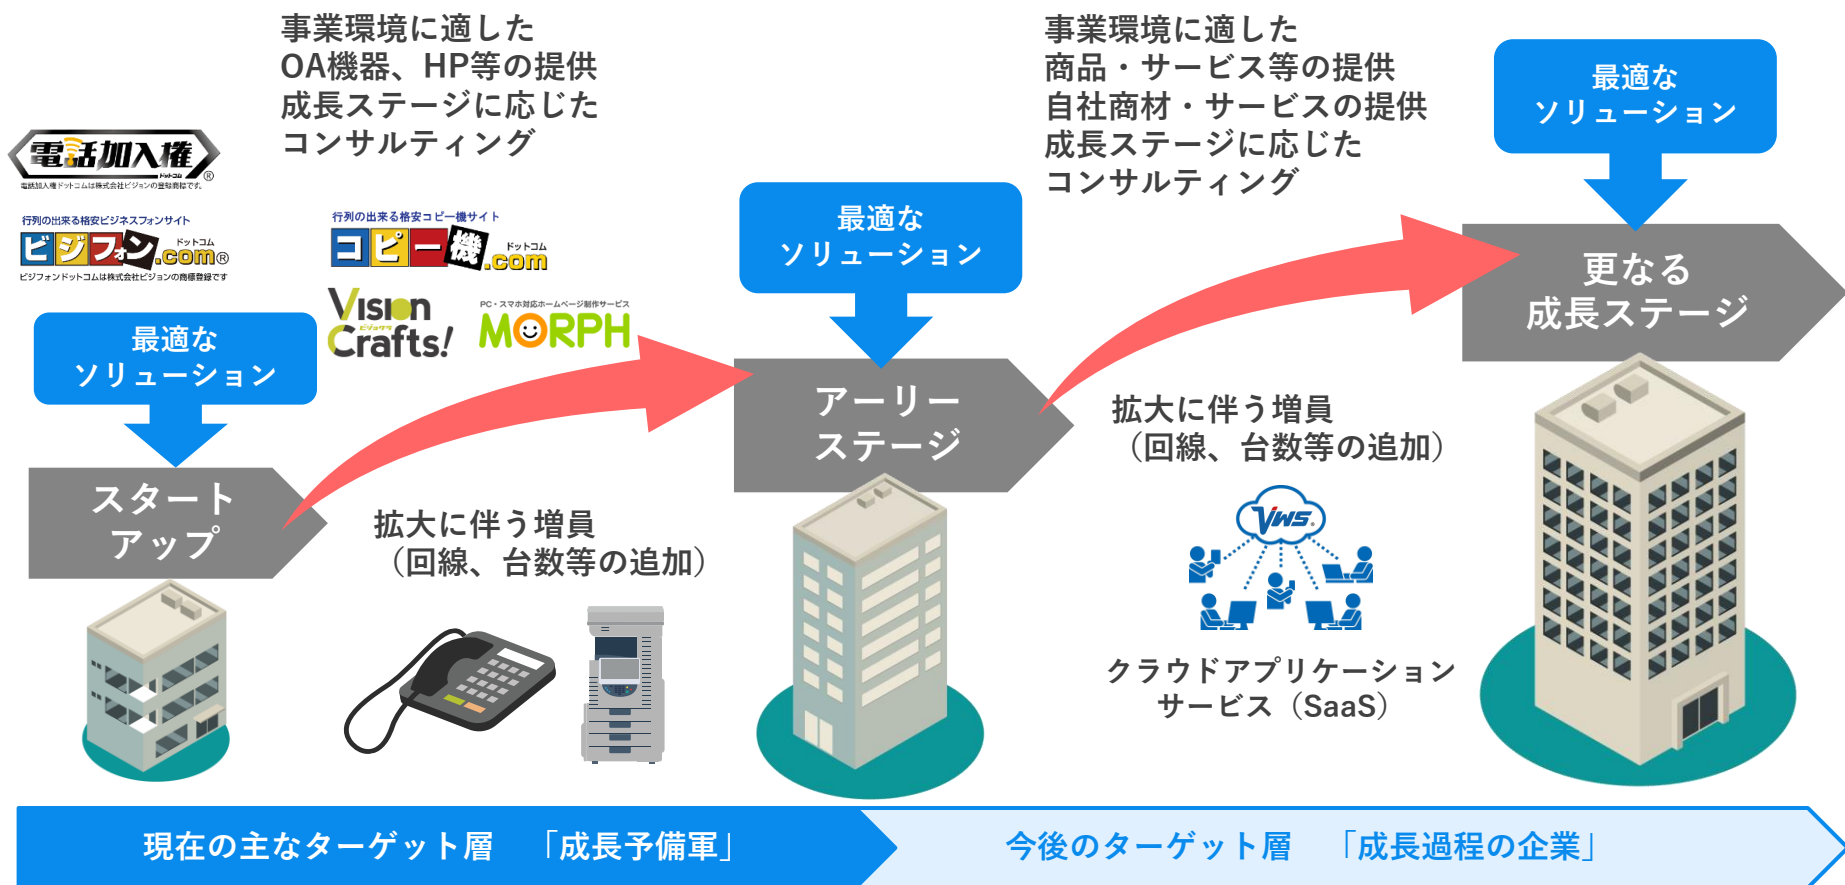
事業環境に適した
OA機器、HP等の提供
成長ステージに応じた
コンサルティング

電話加入権 ドットコム®
電話加入権ドットコムは株式会社ビジョンの登録商標です。

行列の出来る格安ビジネスフォンサイト
ビジフォン.com® ドットコム
ビジフォンドットコムは株式会社ビジョンの商標登録です

行列の出来る格安コピー機サイト
コピー機.com ドットコム

Vision Crafts!

PC・スマホ対応ホームページ制作サービス
MORPH

最適な
ソリューション

スタート
アップ

拡大に伴う増員
（回線、台数等の追加）

最適な
ソリューション

アーリー
ステージ

事業環境に適した
商品・サービス等の提供
自社商材・サービスの提供
成長ステージに応じた
コンサルティング

拡大に伴う増員
（回線、台数等の追加）

VWS

クラウドアプリケーション
サービス（SaaS）

最適な
ソリューション

更なる
成長ステージ

現在の主なターゲット層　「成長予備軍」

今後のターゲット層　「成長過程の企業」